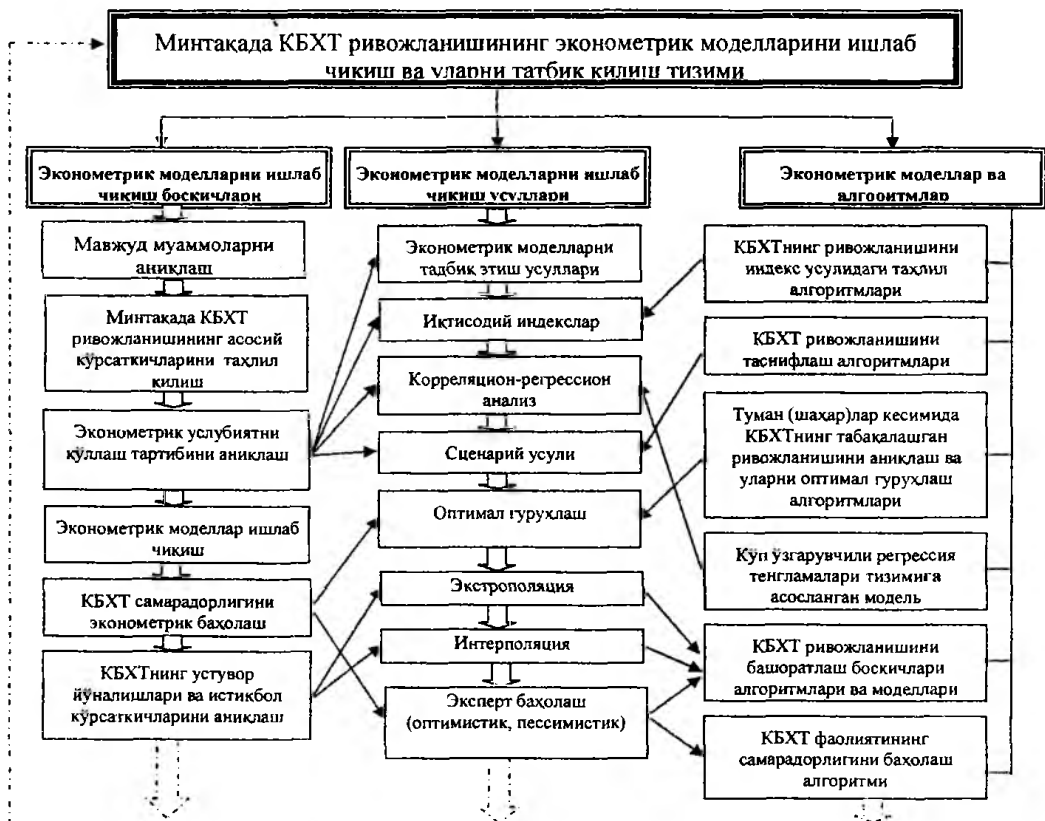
Минтақада КБХТ ривожланишининг эконометрик моделларини ишлаб чиқиш ва уларни татбиқ қилиш тизими

Эконометрик моделларни ишлаб чиқиш босқичлари

Мавжуд муаммоларни аниқлаш

Минтақада КБХТ ривожланишининг асосий кўрсаткичларини таҳлил қилиш

Эконометрик услубиятни қўллаш тартибини аниқлаш

Эконометрик моделлар ишлаб чиқиш

КБХТ самарадорлигини эконометрик баҳолаш

КБХТнинг устувор йўналишлари ва истиқбол кўрсаткичларини аниқлаш

Эконометрик моделларни ишлаб чиқиш усуллари

Эконометрик моделларни татбиқ этиш усуллари

Иқтисодий индекслар

Корреляцион-регрессион анализ

Сценарий усули

Оптимал гуруҳлаш

Экстрополяция

Интерполяция

Эксперт баҳолаш (оптимистик, пессимистик)

Эконометрик моделлар ва алгоритмлар

КБХТнинг ривожланишини индекс усулидаги таҳлил алгоритмлари

КБХТ ривожланишини таснифлаш алгоритмлари

Туман (шаҳар)лар кесимида КБХТнинг табақалашган ривожланишини аниқлаш ва уларни оптимал гуруҳлаш алгоритмлари

Кўп ўзгарувчили регрессия тенгламалари тизимига асосланган модель

КБХТ ривожланишини башоратлаш босқичлари алгоритмлари ва моделлари

КБХТ фаолиятининг самарадорлигини баҳолаш алгоритми